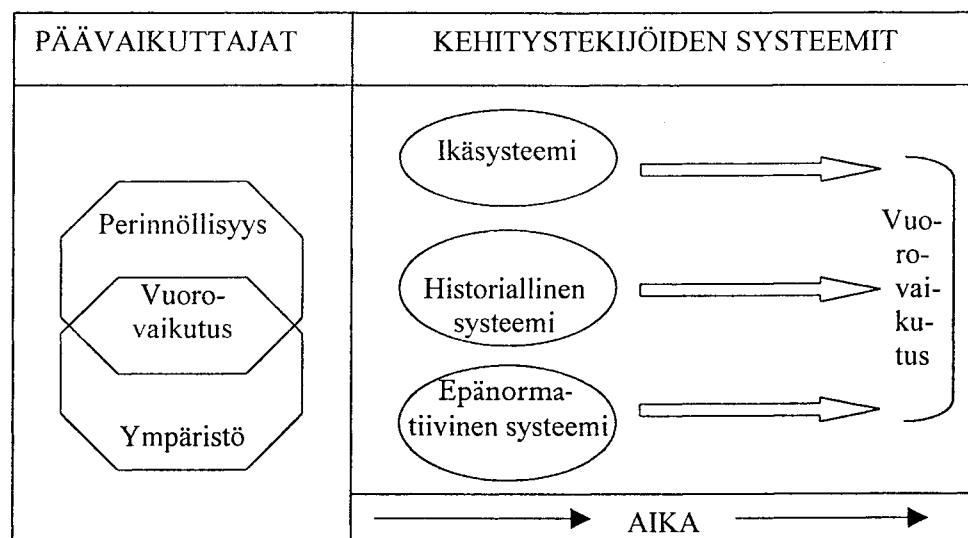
| PÄÄVAIKUTTAJAT | KEHITYSTEKIJÖIDEN SYSTEEMIT |
|---|---|
| Perinnöllisyys<br>Vuorovaikutus<br>Ympäristö | Ikäsysteemi<br>Historiallinen systeemi<br>Epänormatiivinen systeemi<br>Vuorovaikutus<br>AIKA |